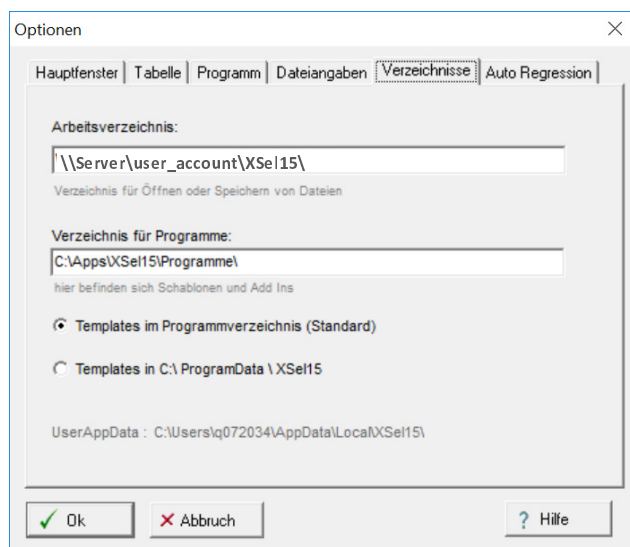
Optionen

Hauptfenster | Tabelle | Programm | Dateiangaben | Verzeichnisse | Auto Regression

Arbeitsverzeichnis:

'\\Server\user_account\XSel15\

Verzeichnis für Öffnen oder Speichern von Dateien

Verzeichnis für Programme:

C:\Apps\XSel15\Programme\

hier befinden sich Schablonen und Add Ins

Templates im Programmverzeichnis (Standard)

Templates in C:\ ProgramData \ XSel15

UserAppData : C:\Users\q072034\AppData\Local\XSel15\

Ok

Abbruch

? Hilfe